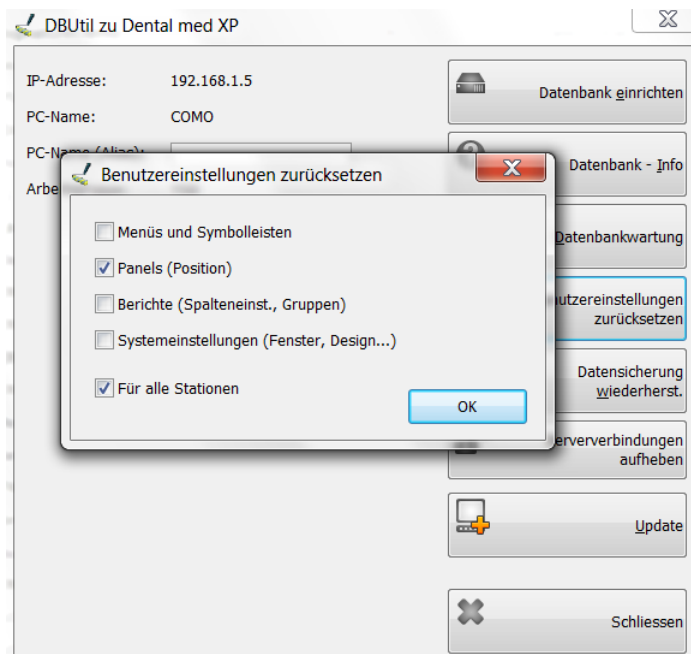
DBUtil zu Dental med XP

IP-Adresse: 192.168.1.5
PC-Name: COMO
PC-Name (Alias):
Arbe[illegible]

Datenbank einrichten
Datenbank - Info
Datenbankwartung
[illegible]utzereinstellungen zurücksetzen
Datensicherung wiederherst.
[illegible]erverbindungen aufheben
Update
Schliessen

Benutzereinstellungen zurücksetzen

Menüs und Symbolleisten
Panels (Position)
Berichte (Spalteneinst., Gruppen)
Systemeinstellungen (Fenster, Design...)
Für alle Stationen

OK